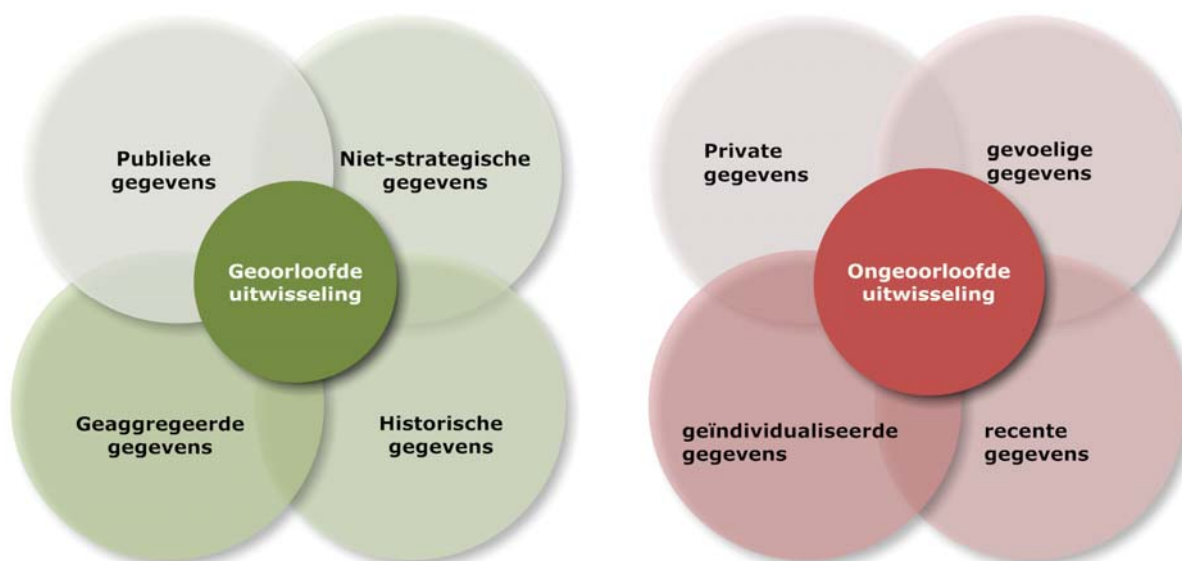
Publieke gegevens

Niet-strategische gegevens

Geoorloofde uitwisseling

Geaggregeerde gegevens

Historische gegevens

Private gegevens

gevoelige gegevens

Ongeoorloofde uitwisseling

geïndividualiseerde gegevens

recente gegevens